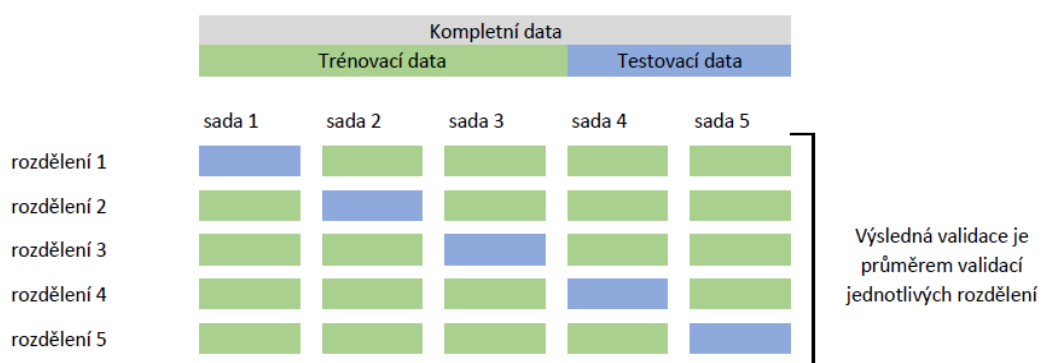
Kompletní data

Trénovací data | Testovací data

sada 1 sada 2 sada 3 sada 4 sada 5

rozdělení 1

rozdělení 2

rozdělení 3

rozdělení 4

rozdělení 5

Výsledná validace je průměrem validací jednotlivých rozdělení